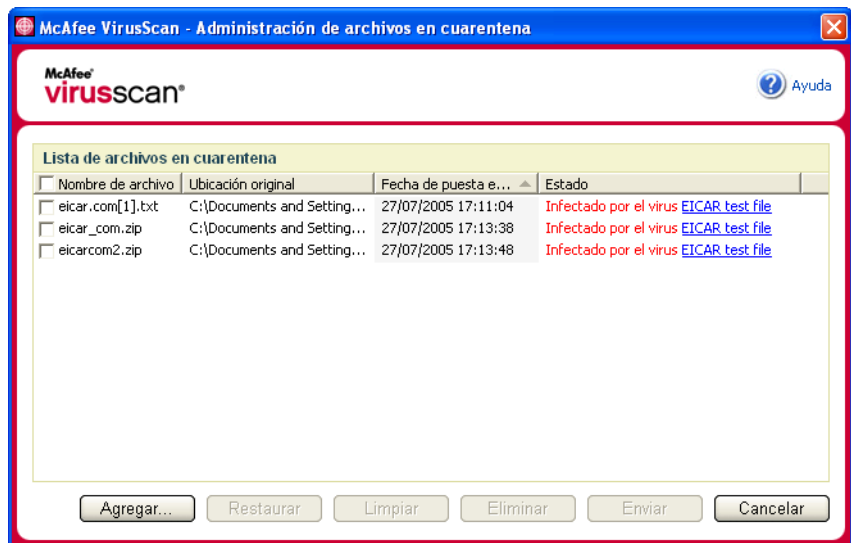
McAfee VirusScan - Administración de archivos en cuarentena

McAfee® virusscan®

Ayuda

Lista de archivos en cuarentena

| Nombre de archivo | Ubicación original | Fecha de puesta e... | Estado |
|---|---|---|---|
| eicar.com[1].txt | C:\Documents and Setting... | 27/07/2005 17:11:04 | Infectado por el virus EICAR test file |
| eicar_com.zip | C:\Documents and Setting... | 27/07/2005 17:13:38 | Infectado por el virus EICAR test file |
| eicarcom2.zip | C:\Documents and Setting... | 27/07/2005 17:13:48 | Infectado por el virus EICAR test file |

Agregar... Restaurar Limpiar Eliminar Enviar Cancelar